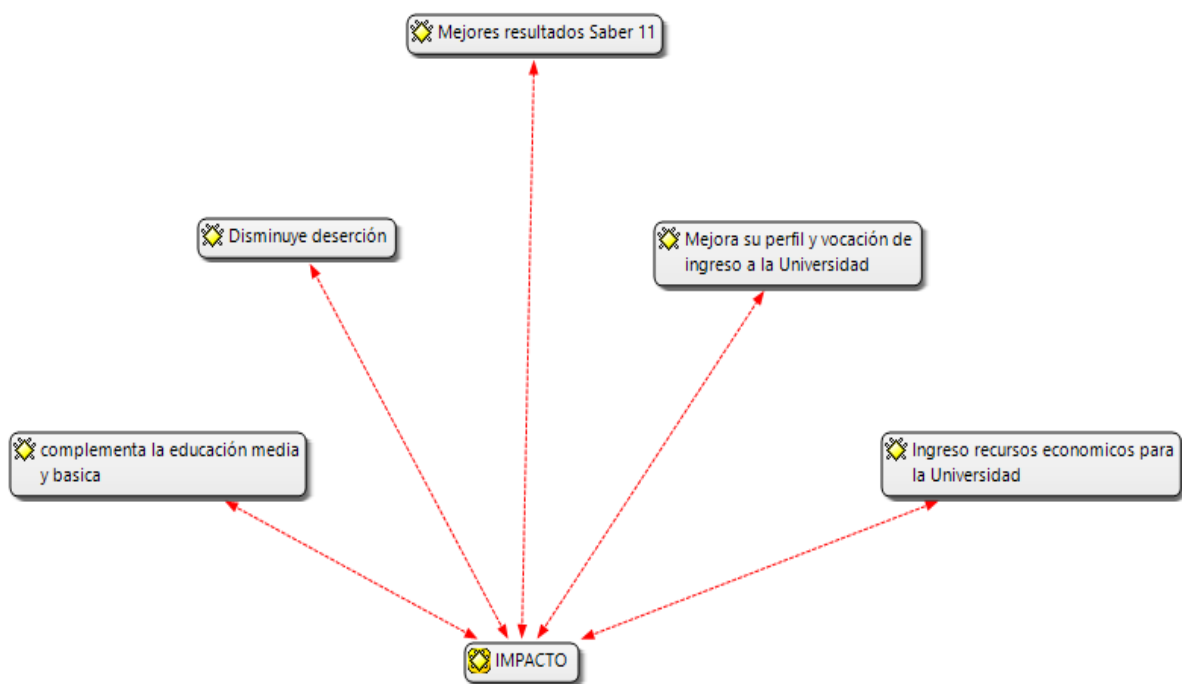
Mejores resultados Saber 11

Disminuye deserción

Mejora su perfil y vocación de ingreso a la Universidad

complementa la educación media y basica

Ingreso recursos economicos para la Universidad

IMPACTO